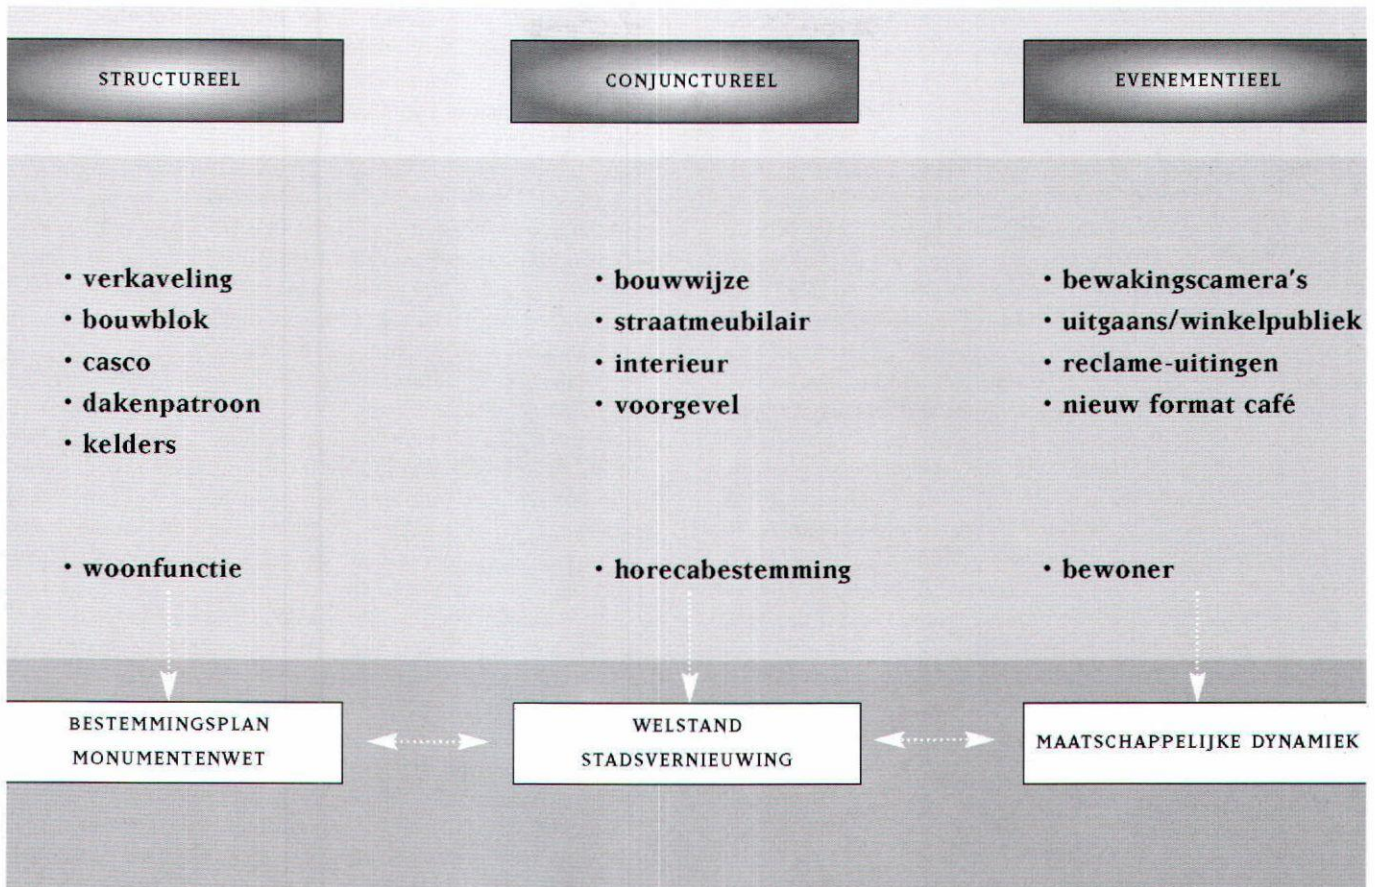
STRUCTUREEL

• verkaveling
• bouwblok
• casco
• dakenpatroon
• kelders

• woonfunctie

BESTEMMINGSPLAN
MONUMENTENWET

CONJUNCTUREEL

• bouwwijze
• straatmeubilair
• interieur
• voorgevel

• horecabestemming

WELSTAND
STADSVERNIEUWING

EVENEMENTIEEL

• bewakingscamera's
• uitgaans/winkelpubliek
• reclame-uitingen
• nieuw format café

• bewoner

MAATSCHAPPELIJKE DYNAMIEK